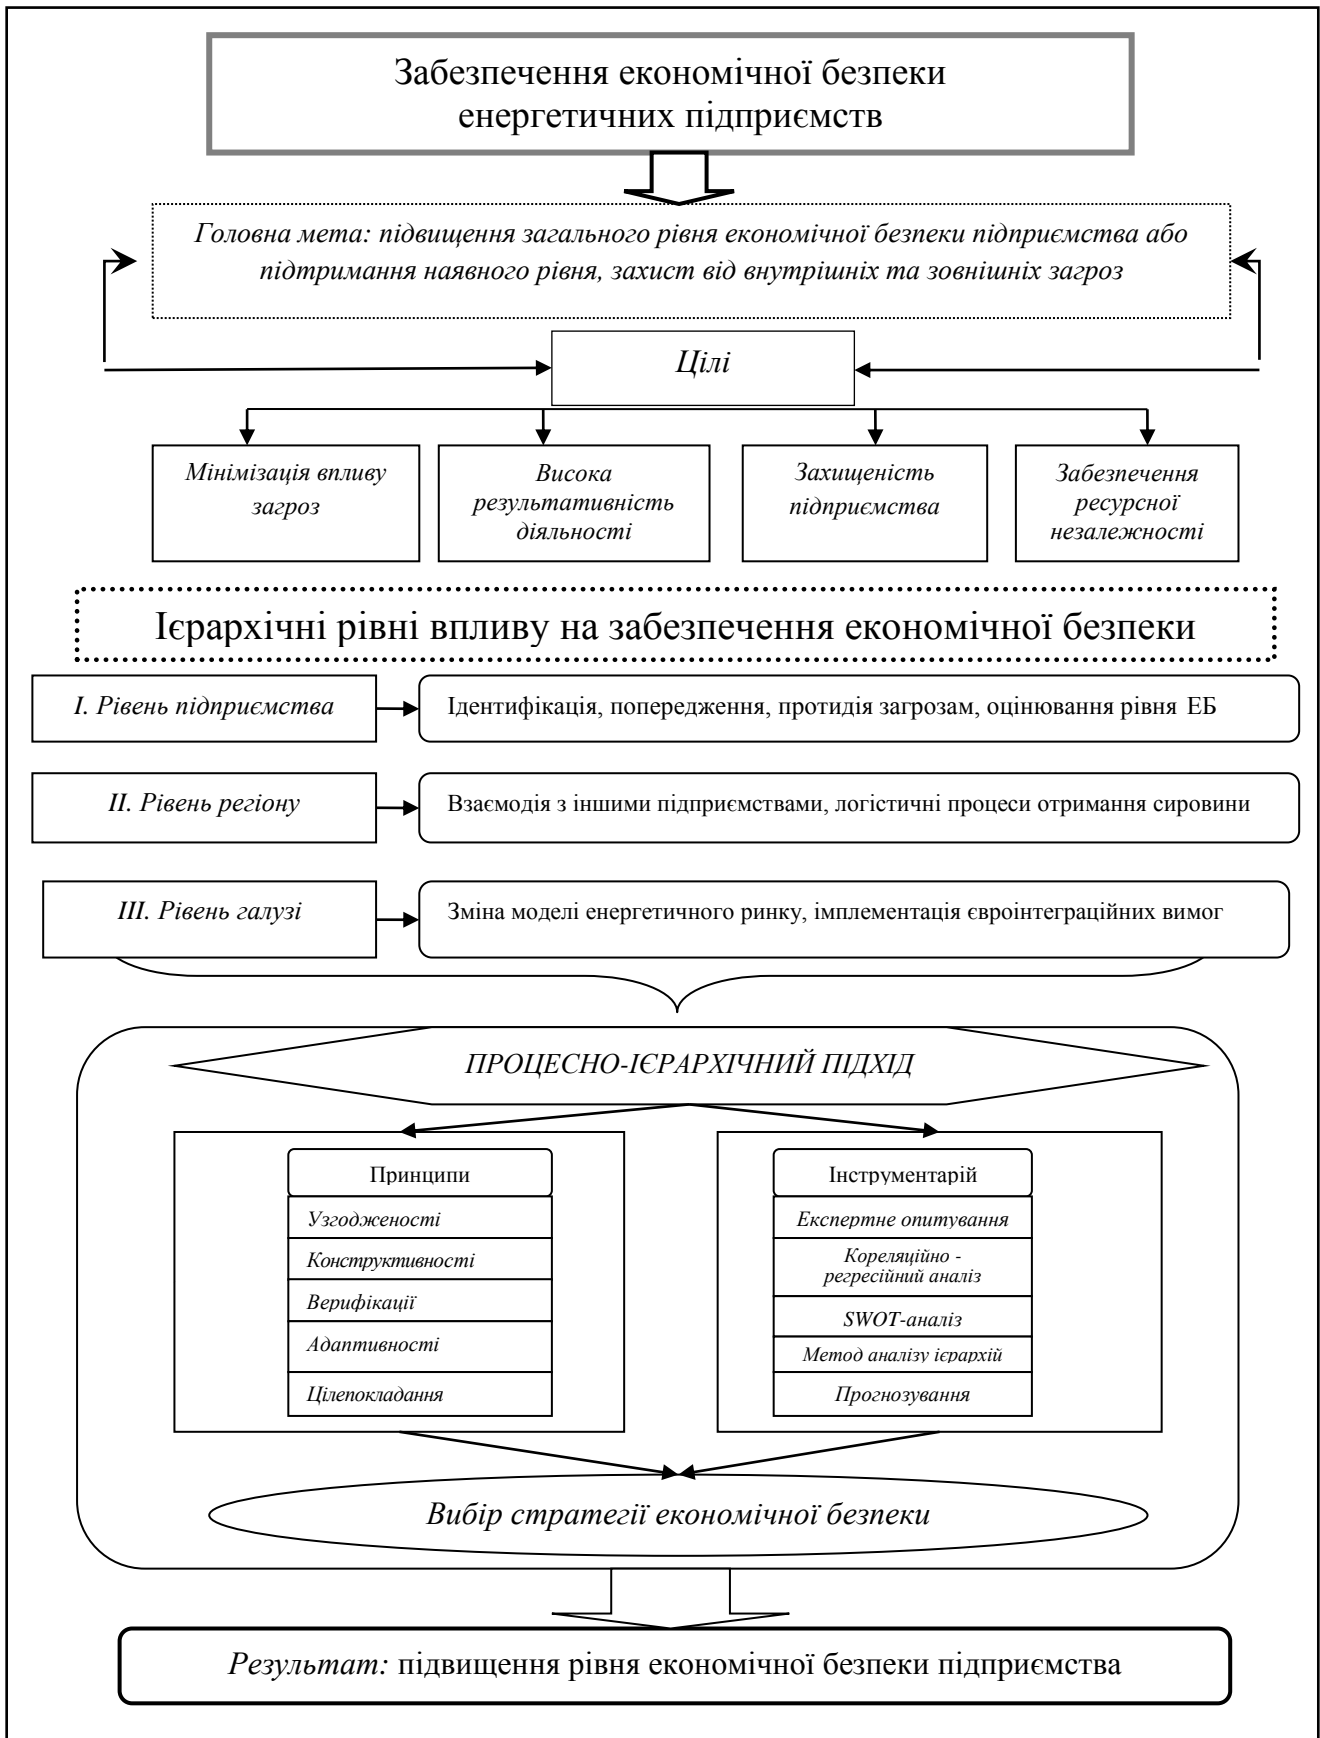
Забезпечення економічної безпеки енергетичних підприємств

Головна мета: підвищення загального рівня економічної безпеки підприємства або підтримання наявного рівня, захист від внутрішніх та зовнішніх загроз

Цілі

Мінімізація впливу загроз

Висока результативність діяльності

Захищеність підприємства

Забезпечення ресурсної незалежності

Ієрархічні рівні впливу на забезпечення економічної безпеки

I. Рівень підприємства

Ідентифікація, попередження, протидія загрозам, оцінювання рівня ЕБ

II. Рівень регіону

Взаємодія з іншими підприємствами, логістичні процеси отримання сировини

III. Рівень галузі

Зміна моделі енергетичного ринку, імплементація євроінтеграційних вимог

ПРОЦЕСНО-ІЄРАРХІЧНИЙ ПІДХІД

Принципи

Узгодженості

Конструктивності

Верифікації

Адаптивності

Цілепокладання

Інструментарій

Експертне опитування

Кореляційно - регресійний аналіз

SWOT-аналіз

Метод аналізу ієрархій

Прогнозування

Вибір стратегії економічної безпеки

Результат: підвищення рівня економічної безпеки підприємства